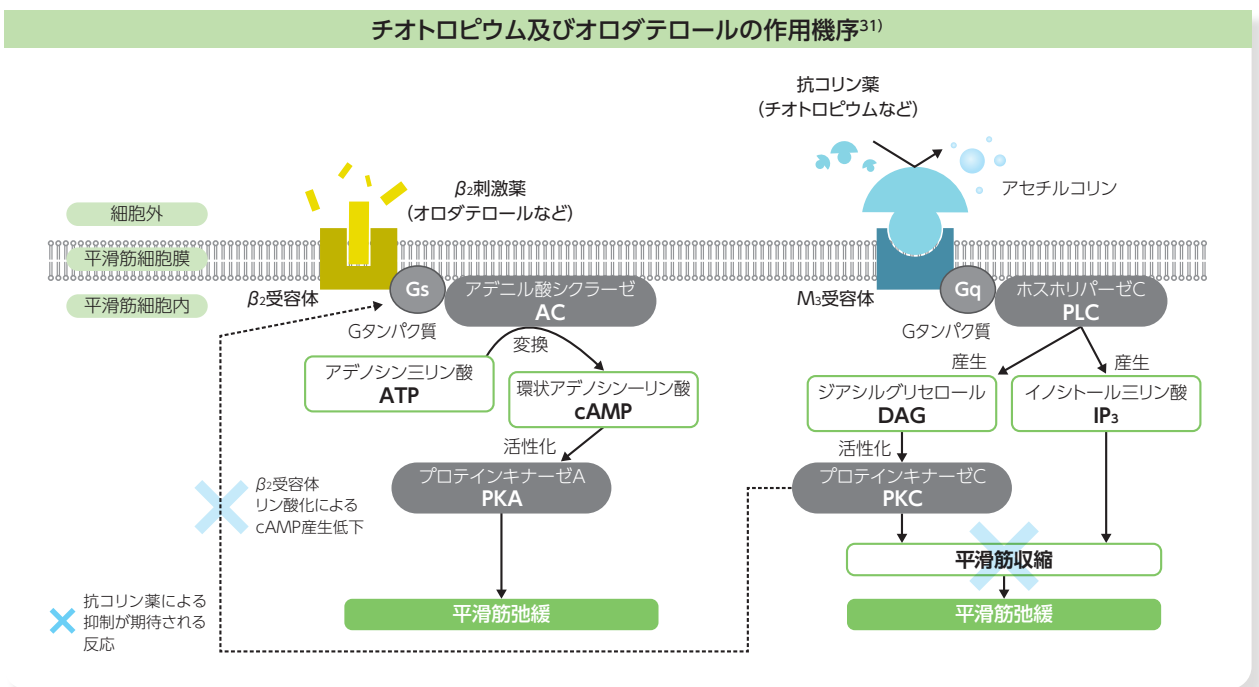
チオトロピウム及びオロダテロールの作用機序$^{31)}$

抗コリン薬
（チオトロピウムなど）

$\beta_2$刺激薬
（オロダテロールなど）

アセチルコリン

細胞外

平滑筋細胞膜

平滑筋細胞内

$\beta_2$受容体

Gs

アデニル酸シクラーゼ
AC

Gタンパク質

M$_3$受容体

Gq

ホスホリパーゼC
PLC

Gタンパク質

変換

アデノシン三リン酸
ATP

環状アデノシン一リン酸
cAMP

活性化

プロテインキナーゼA
PKA

$\beta_2$受容体
リン酸化による
cAMP産生低下

平滑筋弛緩

産生

産生

ジアシルグリセロール
DAG

イノシトール三リン酸
IP$_3$

活性化

プロテインキナーゼC
PKC

平滑筋収縮

平滑筋弛緩

抗コリン薬による
抑制が期待される
反応